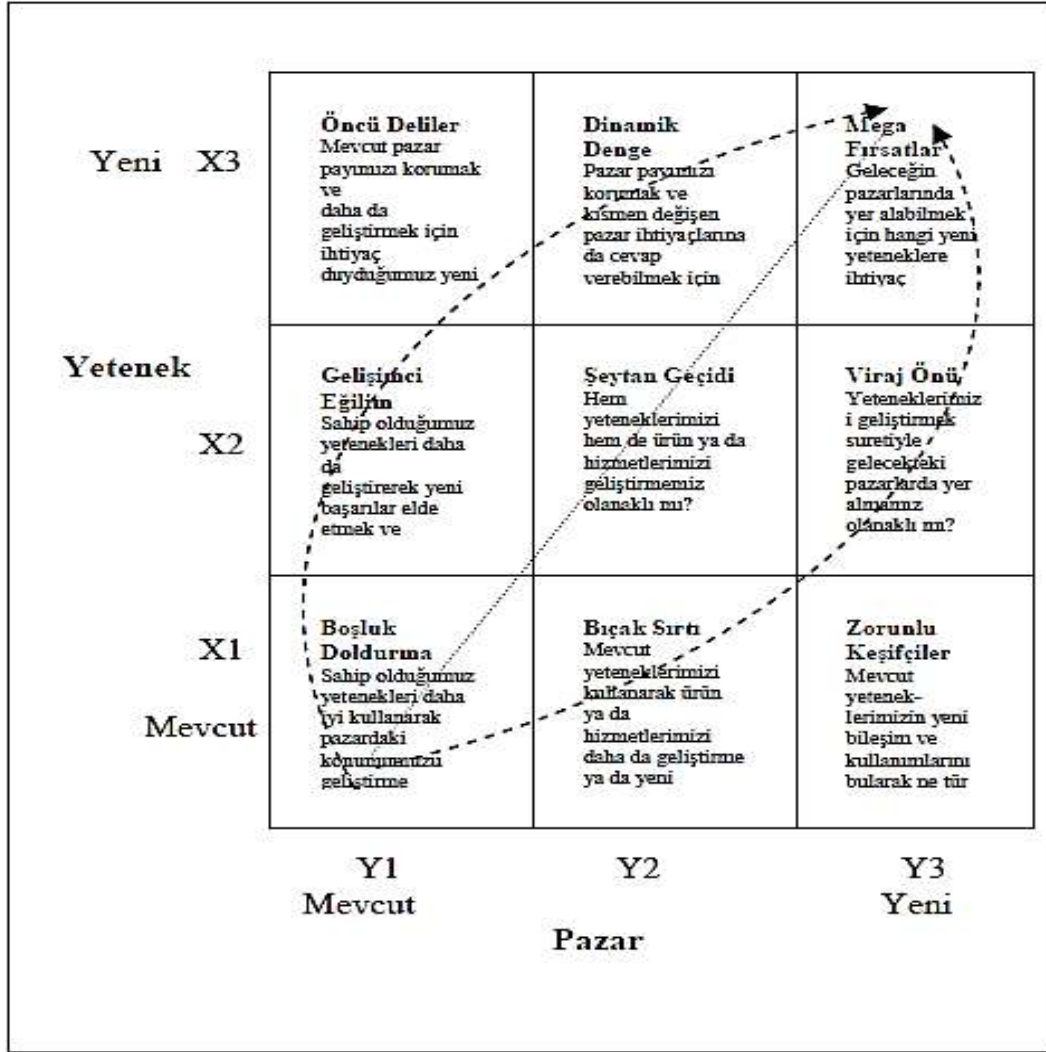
Yeni X3

Yetenek

X2

X1

Mevcut

| Öncü Deliler Mevcut pazar payımızı korumak ve daha da geliştirmek için ihtiyaç duyduğumuz yeni | Dinamik Denge Pazar payımızı korumak ve kısmen değişen pazar ihtiyaçlarına da cevap verebilmek için | Mega Fırsatlar Geleceğin pazarlarında yer alabilmek için hangi yeni yeteneklere ihtiyaç |
|---|---|---|
| Gelişimci Eğilim Sahip olduğumuz yetenekleri daha da geliştirerek yeni başarılar elde etmek ve | Şeytan Geçidi Hem yeteneklerimizi hem de ürün ya da hizmetlerimizi geliştirmemiz olanaklı mı? | Viraj Önü Yeteneklerimizi geliştirmek suretiyle gelecekteki pazarlarda yer almamız olanaklı mı? |
| Boşluk Doldurma Sahip olduğumuz yetenekleri daha iyi kullanarak pazardaki konumumuzu geliştirme | Bıçak Sırtı Mevcut yeteneklerimizi kullanarak ürün ya da hizmetlerimizi daha da geliştirme ya da yeni | Zorunlu Keşifçiler Mevcut yeteneklerimizin yeni bileşim ve kullanımlarını bularak ne tür |

Y1 Mevcut

Y2

Y3 Yeni

Pazar